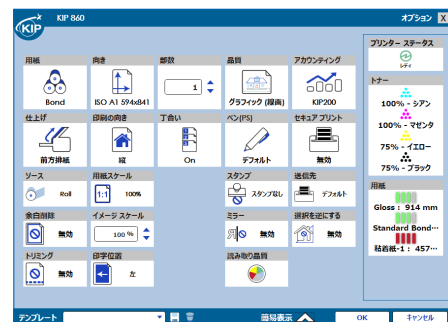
KIP 860

オプション X

用紙
Bond

向き
ISO A1 594x841

部数
1

品質
グラフィック (標準)

アカウンティング
KIP200

仕上げ
前方排紙

印刷の向き
縦

丁合い
On

ペン(PS)
デフォルト

セキュア プリント
無効

ソース
Roll

用紙スケール
1:1 100%

スタンプ
スタンプなし

送信先
デフォルト

余白削除
無効

イメージ スケール
100 %

ミラー
無効

選択を逆にする
無効

トリミング
無効

印字位置
左

読み取り品質

プリンター ステータス
レディ

トナー
100% - シアン
100% - マゼンタ
75% - イエロー
75% - ブラック

用紙
Gloss : 914 mm
Standard Bond…
粘着紙-1 : 457…

テンプレート

画像表示

OK

キャンセル